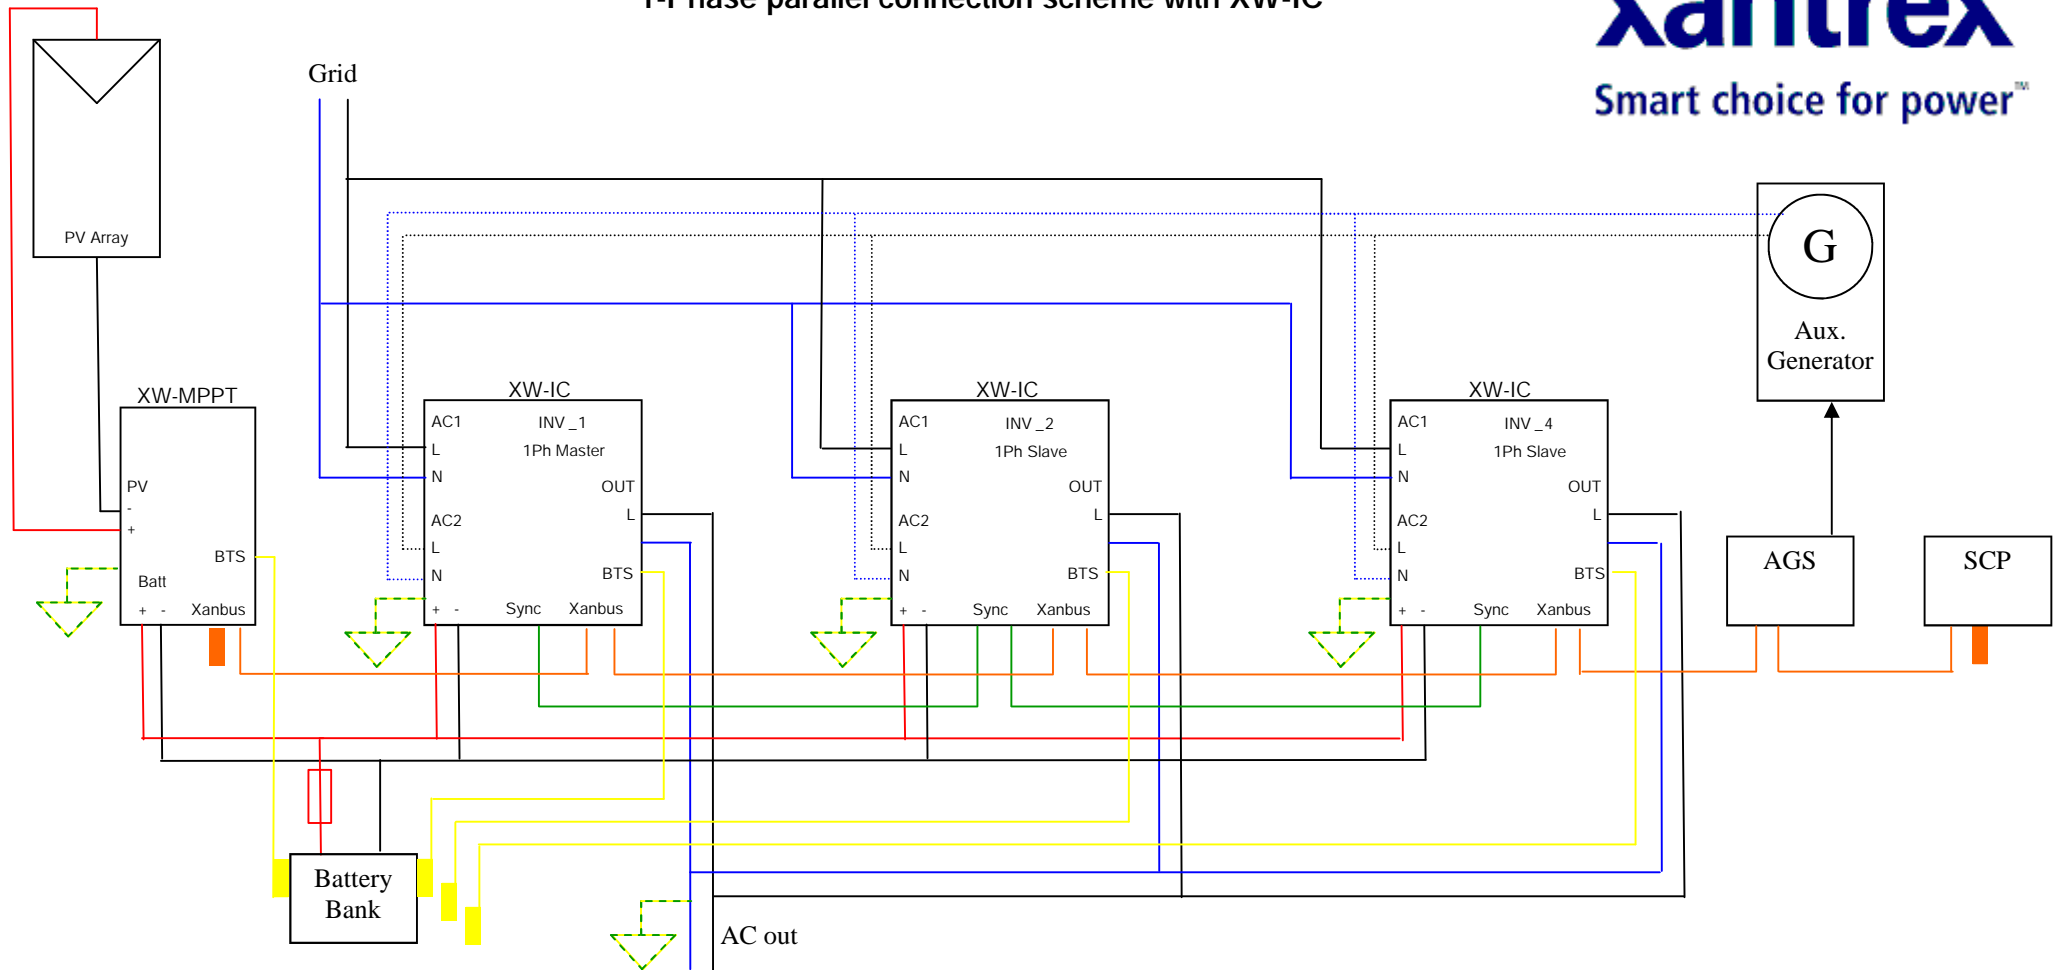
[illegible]

xantrex
Smart choice for power™

Grid

PV Array

XW-MPPT
PV
-
+
BTS
Batt
+ -
Xanbus

XW-IC
AC1
L
N
INV _1
1Ph Master
OUT
AC2
L
L
N
BTS
+ -
Sync
Xanbus

XW-IC
AC1
L
N
INV _2
1Ph Slave
OUT
AC2
L
L
N
BTS
+ -
Sync
Xanbus

XW-IC
AC1
L
N
INV _4
1Ph Slave
OUT
AC2
L
L
N
BTS
+ -
Sync
Xanbus

G
Aux.
Generator

AGS

SCP

Battery
Bank

AC out